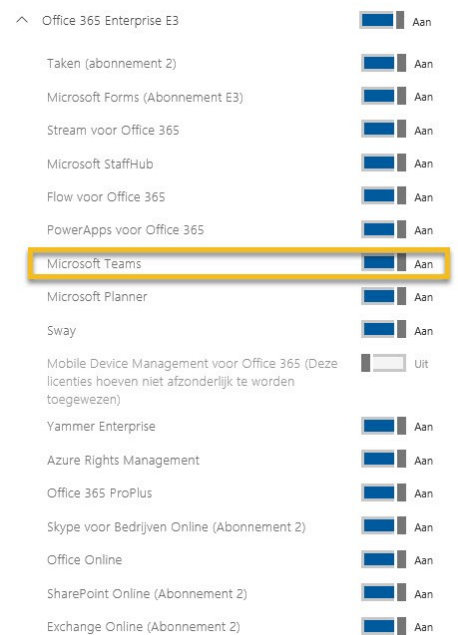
^ Office 365 Enterprise E3 Aan

Taken (abonnement 2) Aan

Microsoft Forms (Abonnement E3) Aan

Stream voor Office 365 Aan

Microsoft StaffHub Aan

Flow voor Office 365 Aan

PowerApps voor Office 365 Aan

Microsoft Teams Aan

Microsoft Planner Aan

Sway Aan

Mobile Device Management voor Office 365 (Deze licenties hoeven niet afzonderlijk te worden toegewezen) Uit

Yammer Enterprise Aan

Azure Rights Management Aan

Office 365 ProPlus Aan

Skype voor Bedrijven Online (Abonnement 2) Aan

Office Online Aan

SharePoint Online (Abonnement 2) Aan

Exchange Online (Abonnement 2) Aan